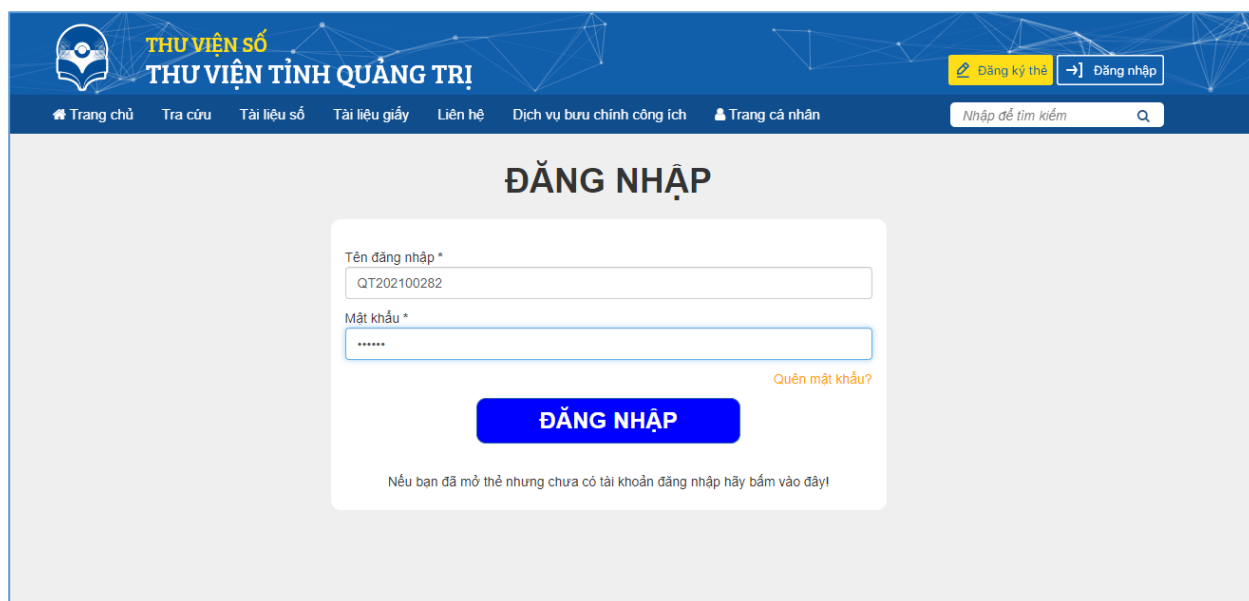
THƯ VIỆN SỐ
THƯ VIỆN TỈNH QUẢNG TRỊ

Đăng ký thẻ
Đăng nhập

Trang chủ Tra cứu Tài liệu số Tài liệu giấy Liên hệ Dịch vụ bưu chính công ích Trang cá nhân
Nhập để tìm kiếm

ĐĂNG NHẬP

Tên đăng nhập *
QT202100282
Mật khẩu *
••••••
Quên mật khẩu?
ĐĂNG NHẬP

Nếu bạn đã mở thẻ nhưng chưa có tài khoản đăng nhập hãy bấm vào đây!